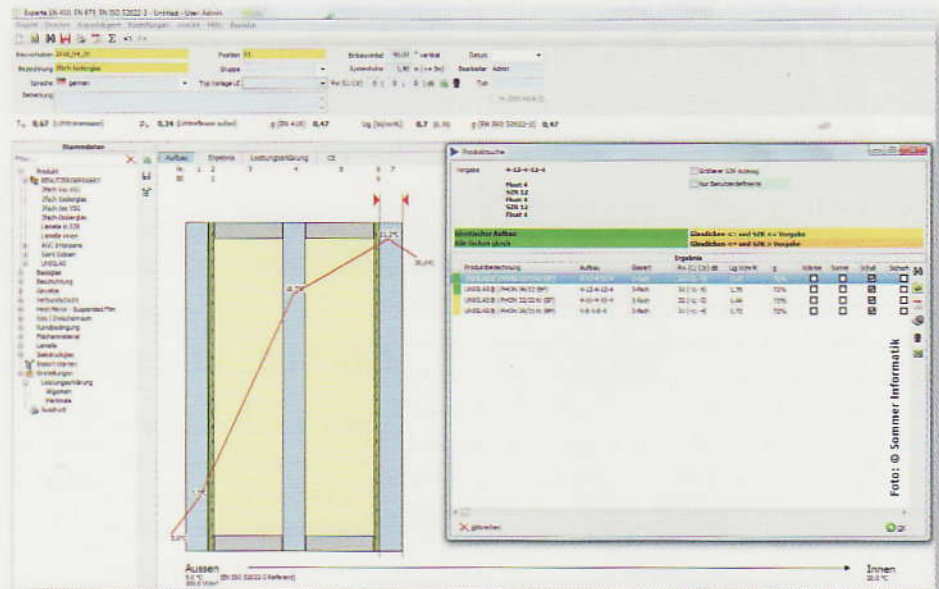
Experte EN 410, EN 673, EN ISO 52022-3 - Untitled - User: Admin

Bezeichnung 3fach Isolierglas

Sprache german

Position 01

Gruppe

Typ Vorlage

Einbauwinkel 90,00 ° vertikal

Systemdicke

Datum

Bearbeiter Admin

$\tau_v$ 0,67

$\rho_v$ 0,34

g (EN 410) 0,47

Ug 0,7

g (EN ISO 52022-3) 0,47

Stammdaten

Produkt

Beispiele

Beschichtung

Gewebe

Verbundschicht

Randbedingung

Lamelle

Einstellungen

Leistungserklärung

Allgemein

Merkmale

Ausdruck

Aufbau

Ergebnis

Leistungserklärung

CE

Produktsuche

Vorgabe 4-12-4-12-4

Float 4

SZR 12

Float 4

SZR 12

Float 4

Größerer SZR zulassig

Nur Benutzerdefinierte

Identischer Aufbau

Alle Dicken gleich

Gleichdicken <= und SZR <= Vorgabe

Gleichdicken <= und SZR > Vorgabe

Ergebnis

| Produktbezeichnung | Aufbau | Glasart | Rw (C; Ctr) dB | Ug W/m²K | g | Wärme | Sonne | Schall | Sicherh. |
|---|---|---|---|---|---|---|---|---|---|
| UNIGLAS | 4-12-4-12-4 | 3-fach |  |  |  |  |  |  |  |
| UNIGLAS | PHON 36/32 (SP) | 4-12-4-12-4 | 3-fach | 36 (-1; -5) | 0,70 | 72% |  |  |  |
| UNIGLAS | PHON 32/32-4 (SP) | 4-10-4-10-4 | 3-fach | 32 (-1; -5) | 0,80 | 72% |  |  |  |
| UNIGLAS | PHON 36/32-6 (SP) | 4-8-4-8-4 | 3-fach | 32 (-1; -4) | 0,70 | 72% |  |  |  |

schließen

OK

Foto: © Sommer Informatik

Aussen

Innen